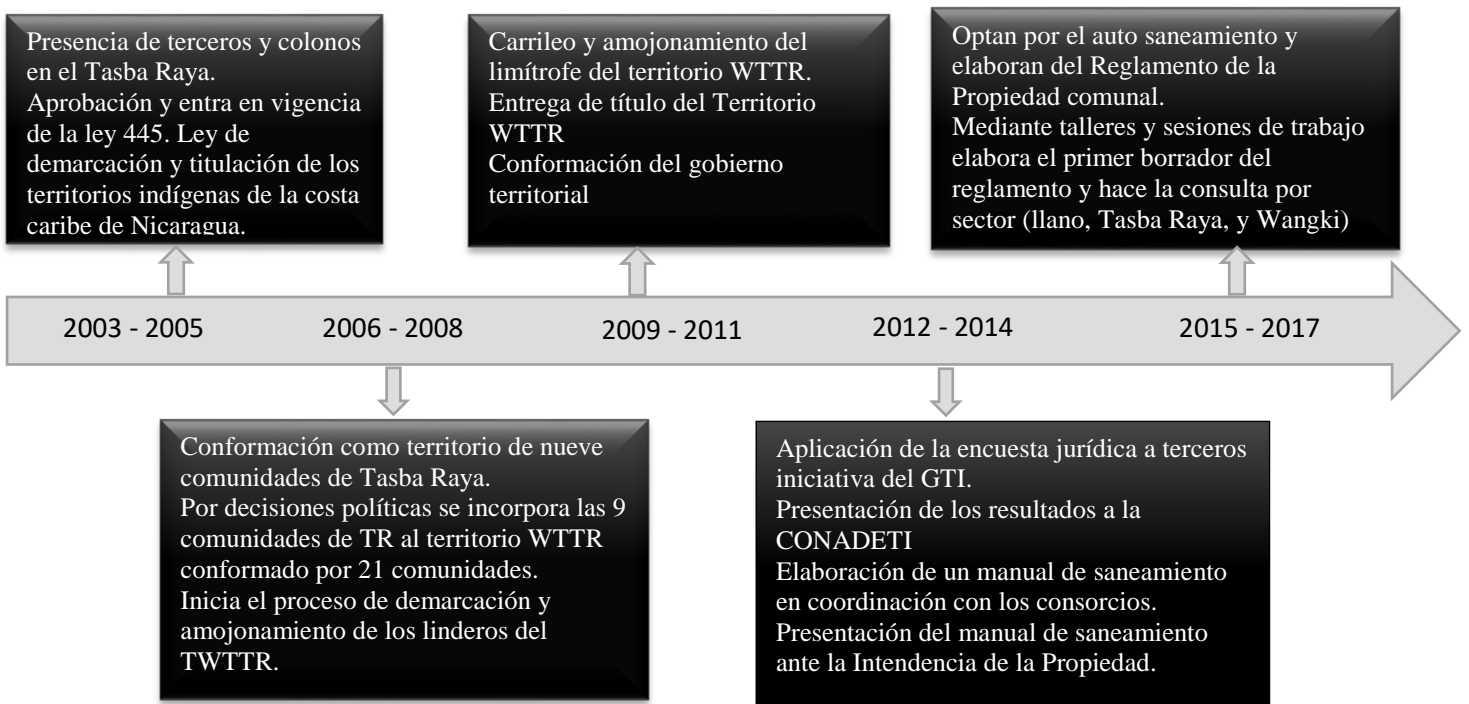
Presencia de terceros y colonos en el Tasba Raya.
Aprobación y entra en vigencia de la ley 445. Ley de demarcación y titulación de los territorios indígenas de la costa caribe de Nicaragua.

Carrileo y amojonamiento del limítrofe del territorio WTTR.
Entrega de título del Territorio WTTR
Conformación del gobierno territorial

Optan por el auto saneamiento y elaboran del Reglamento de la Propiedad comunal.
Mediante talleres y sesiones de trabajo elabora el primer borrador del reglamento y hace la consulta por sector (llano, Tasba Raya, y Wangki)

2003 - 2005

2006 - 2008

2009 - 2011

2012 - 2014

2015 - 2017

Conformación como territorio de nueve comunidades de Tasba Raya.
Por decisiones políticas se incorpora las 9 comunidades de TR al territorio WTTR conformado por 21 comunidades.
Inicia el proceso de demarcación y amojonamiento de los linderos del TWTTR.

Aplicación de la encuesta jurídica a terceros iniciativa del GTI.
Presentación de los resultados a la CONADETI
Elaboración de un manual de saneamiento en coordinación con los consorcios.
Presentación del manual de saneamiento ante la Intendencia de la Propiedad.